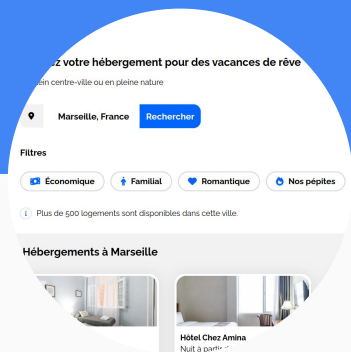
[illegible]z votre hébergement pour des vacances de rêve

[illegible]ein centre-ville ou en pleine nature

Marseille, France

Rechercher

Filtres

Économique

Familial

Romantique

Nos pépites

Plus de 500 logements sont disponibles dans cette ville.

Hébergements à Marseille

Hôtel Chez Amina

Nuit à partir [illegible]